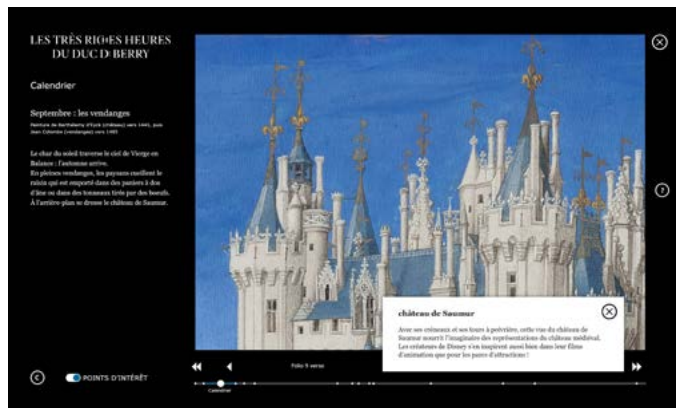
LES TRÈS RICHES HEURES DU DUC DE BERRY

Calendrier

Septembre : les vendanges

Peinture de Barthélemy d'Eyck (château) vers 1441, puis Jean Colombe (vendanges) vers 1485

Le char du soleil traverse le ciel de Vierge en Balance : l'automne arrive.
En pleines vendanges, les paysans cueillent le raisin qui est emporté dans des paniers à dos d'âne ou dans des tonneaux tirés par des bœufs. À l'arrière-plan se dresse le château de Saumur.

château de Saumur

Avec ses créneaux et ses tours à poivrière, cette vue du château de Saumur nourrit l'imaginaire des représentations du château médiéval. Les créateurs de Disney s'en inspirent aussi bien dans leur films d'animation que pour les parcs d'attractions !

Folio 9 verso

POINTS D'INTÉRÊT

Calendrier